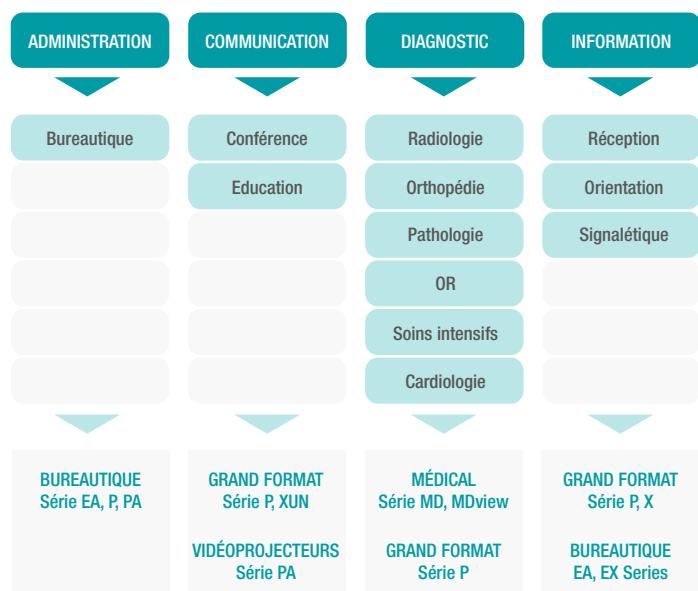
ADMINISTRATION

Bureautique

BUREAUTIQUE
Série EA, P, PA

COMMUNICATION

Conférence

Education

GRAND FORMAT
Série P, XUN

VIDÉOPROJECTEURS
Série PA

DIAGNOSTIC

Radiologie

Orthopédie

Pathologie

OR

Soins intensifs

Cardiologie

MÉDICAL
Série MD, MDview

GRAND FORMAT
Série P

INFORMATION

Réception

Orientation

Signalétique

GRAND FORMAT
Série P, X

BUREAUTIQUE
EA, EX Series